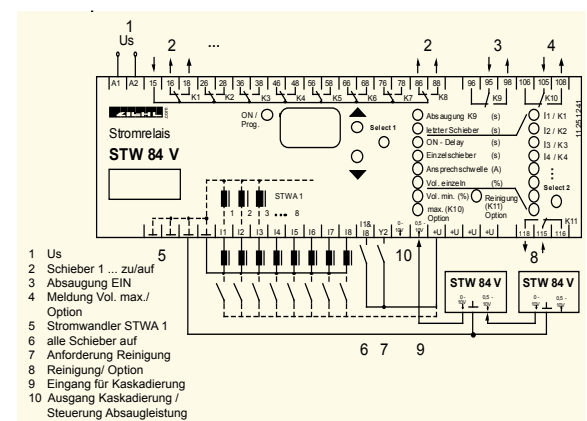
1
Us
2 ... 2 3 4
A1 A2 15 16 18 26 28 36 38 46 48 56 58 66 68 76 78 86 88 96 95 98 106 105 108
K1 K2 K3 K4 K5 K6 K7 K8 K9 K10
11.25.12.41
ON / Prog.
Select 1
Stromrelais
STW 84 V
Absaugung K9 (s)
letzter Schieber (s)
ON - Delay (s)
Einzelschieber (s)
Ansprechschwelle (A)
Vol. einzeln (%)
Vol. min. (%)
max. (K10) Option
Reinigung (K11) Option
I1 / K1
I2 / K2
I3 / K3
I4 / K4
Select 2
K11
STWA 1
1 2 3 ... 8
5
I1 I2 I3 I4 I5 I6 I7 I8 I1&I8 Y2 0-10V 0,5-10V +U +U +U +U 118 115 116
10
8
STW 84 V
STW 84 V
0-10V 0,5-10V
0-10V 0,5-10V
6 7 9

1 Us
2 Schieber 1 ... zu/auf
3 Absaugung EIN
4 Meldung Vol. max./ Option
5 Stromwandler STWA 1
6 alle Schieber auf
7 Anforderung Reinigung
8 Reinigung/ Option
9 Eingang für Kaskadierung
10 Ausgang Kaskadierung / Steuerung Absaugleistung